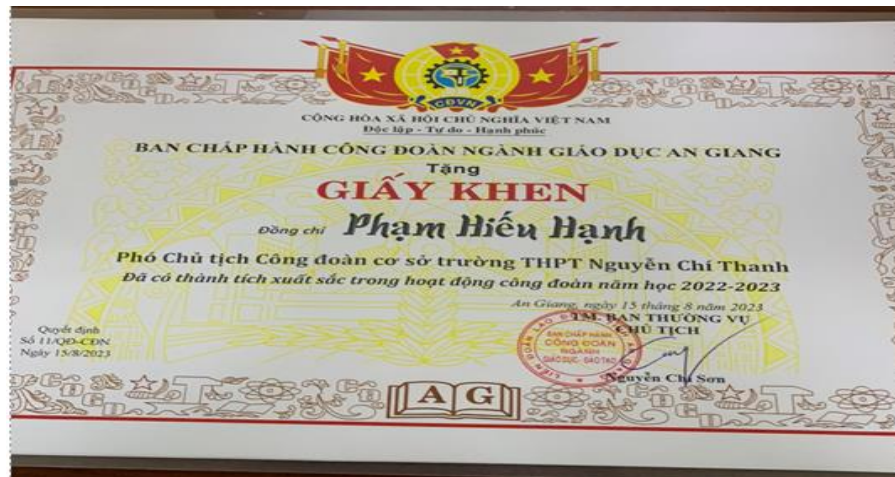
CĐVN

CỘNG HÒA XÃ HỘI CHỦ NGHĨA VIỆT NAM
Độc lập - Tự do - Hạnh phúc

BAN CHẤP HÀNH CÔNG ĐOÀN NGÀNH GIÁO DỤC AN GIANG
Tặng
GIẤY KHEN

Đồng chí Phạm Hiếu Hạnh

Phó Chủ tịch Công đoàn cơ sở trường THPT Nguyễn Chí Thanh
Đã có thành tích xuất sắc trong hoạt động công đoàn năm học 2022-2023

An Giang, ngày 15 tháng 8 năm 2023
TM. BAN THƯỜNG VỤ
CHỦ TỊCH

Quyết định
Số 11/QĐ-CĐN
Ngày 15/8/2023

BAN CHẤP HÀNH CÔNG ĐOÀN NGÀNH GIÁO DỤC - ĐÀO TẠO

Nguyễn Chí Sơn

AG